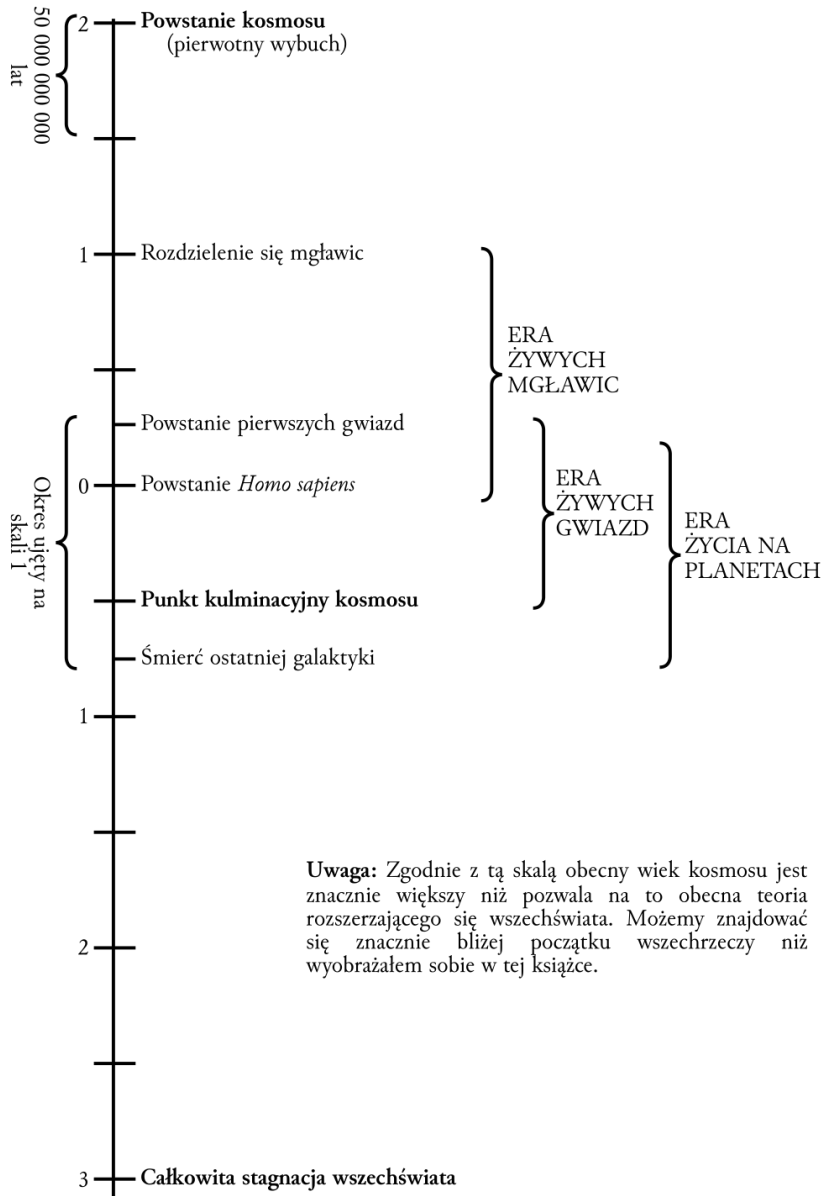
50 000 000 000 lat

2 Powstanie kosmosu (pierwotny wybuch)

1 Rozdzielenie się mgławic

ERA ŻYWYCH MGŁAWIC

Powstanie pierwszych gwiazd

0 Powstanie *Homo sapiens*

ERA ŻYWYCH GWIAZD

ERA ŻYCIA NA PLANETACH

Okres ujęty na skali 1

Punkt kulminacyjny kosmosu

Śmierć ostatniej galaktyki

1

2

**Uwaga:** Zgodnie z tą skalą obecny wiek kosmosu jest znacznie większy niż pozwala na to obecna teoria rozszerzającego się wszechświata. Możemy znajdować się znacznie bliżej początku wszechrzeczy niż wyobrażałem sobie w tej książce.

3 Całkowita stagnacja wszechświata